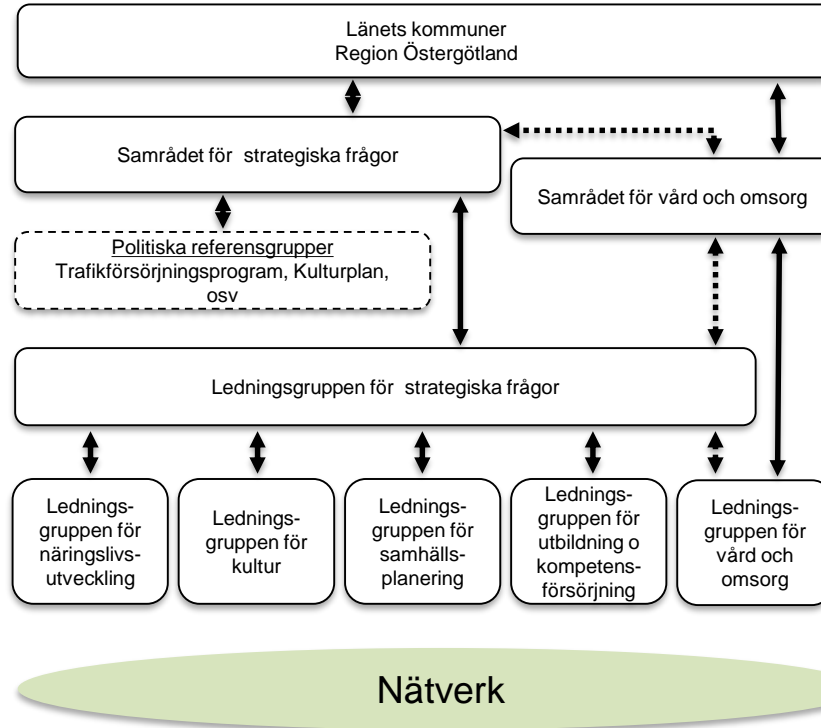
Länets kommuner
Region Östergötland

Samrådet för strategiska frågor

Samrådet för vård och omsorg

Politiska referensgrupper
Trafikförsörjningsprogram, Kulturplan, osv

Ledningsgruppen för strategiska frågor

Ledningsgruppen för näringslivsutveckling

Ledningsgruppen för kultur

Ledningsgruppen för samhällsplanering

Ledningsgruppen för utbildning o kompetensförsörjning

Ledningsgruppen för vård och omsorg

Nätverk